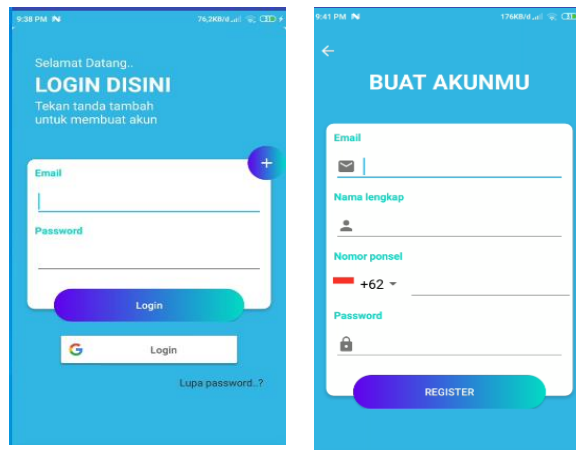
9:38 PM N 76,2KB/d

Selamat Datang..
LOGIN DISINI
Tekan tanda tambah untuk membuat akun

+

Email

Password

Login

G Login

Lupa password..?

9:41 PM N 176KB/d

←

BUAT AKUNMU

Email

Nama lengkap

Nomor ponsel

+62

Password

REGISTER